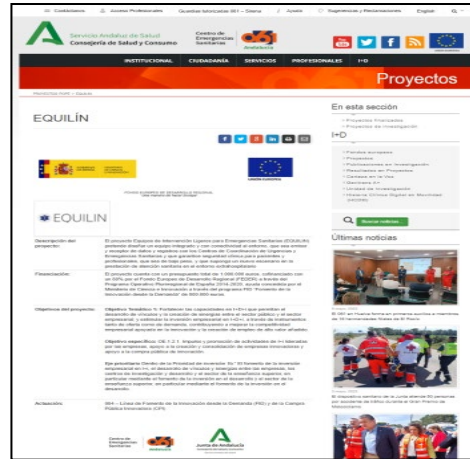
Ciudadanos | Accesos Profesionales | Guardar Información 061 – Citas | Ayuda | Sugerencias y Reclamaciones | English

Servicio Andaluz de Salud
Consejería de Salud y Consumo

Centro de Emergencias Sanitarias
061
Andalucía

INSTITUCIONAL | CIUDADANÍA | SERVICIOS | PROFESIONALES | I+D

Proyectos

Proyectos I+D+i > Equilín

EQUILÍN

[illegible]

EQUILIN

Descripción del proyecto: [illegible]

Financiación: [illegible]

Objetivos del proyecto: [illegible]

Objetivo específico: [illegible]

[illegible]

Actuación: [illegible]

Centro de Emergencias Sanitarias 061
Junta de Andalucía

En esta sección
Proyectos Finalizados
Proyectos de investigación

I+D
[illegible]

Buscar noticias

Últimas noticias
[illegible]